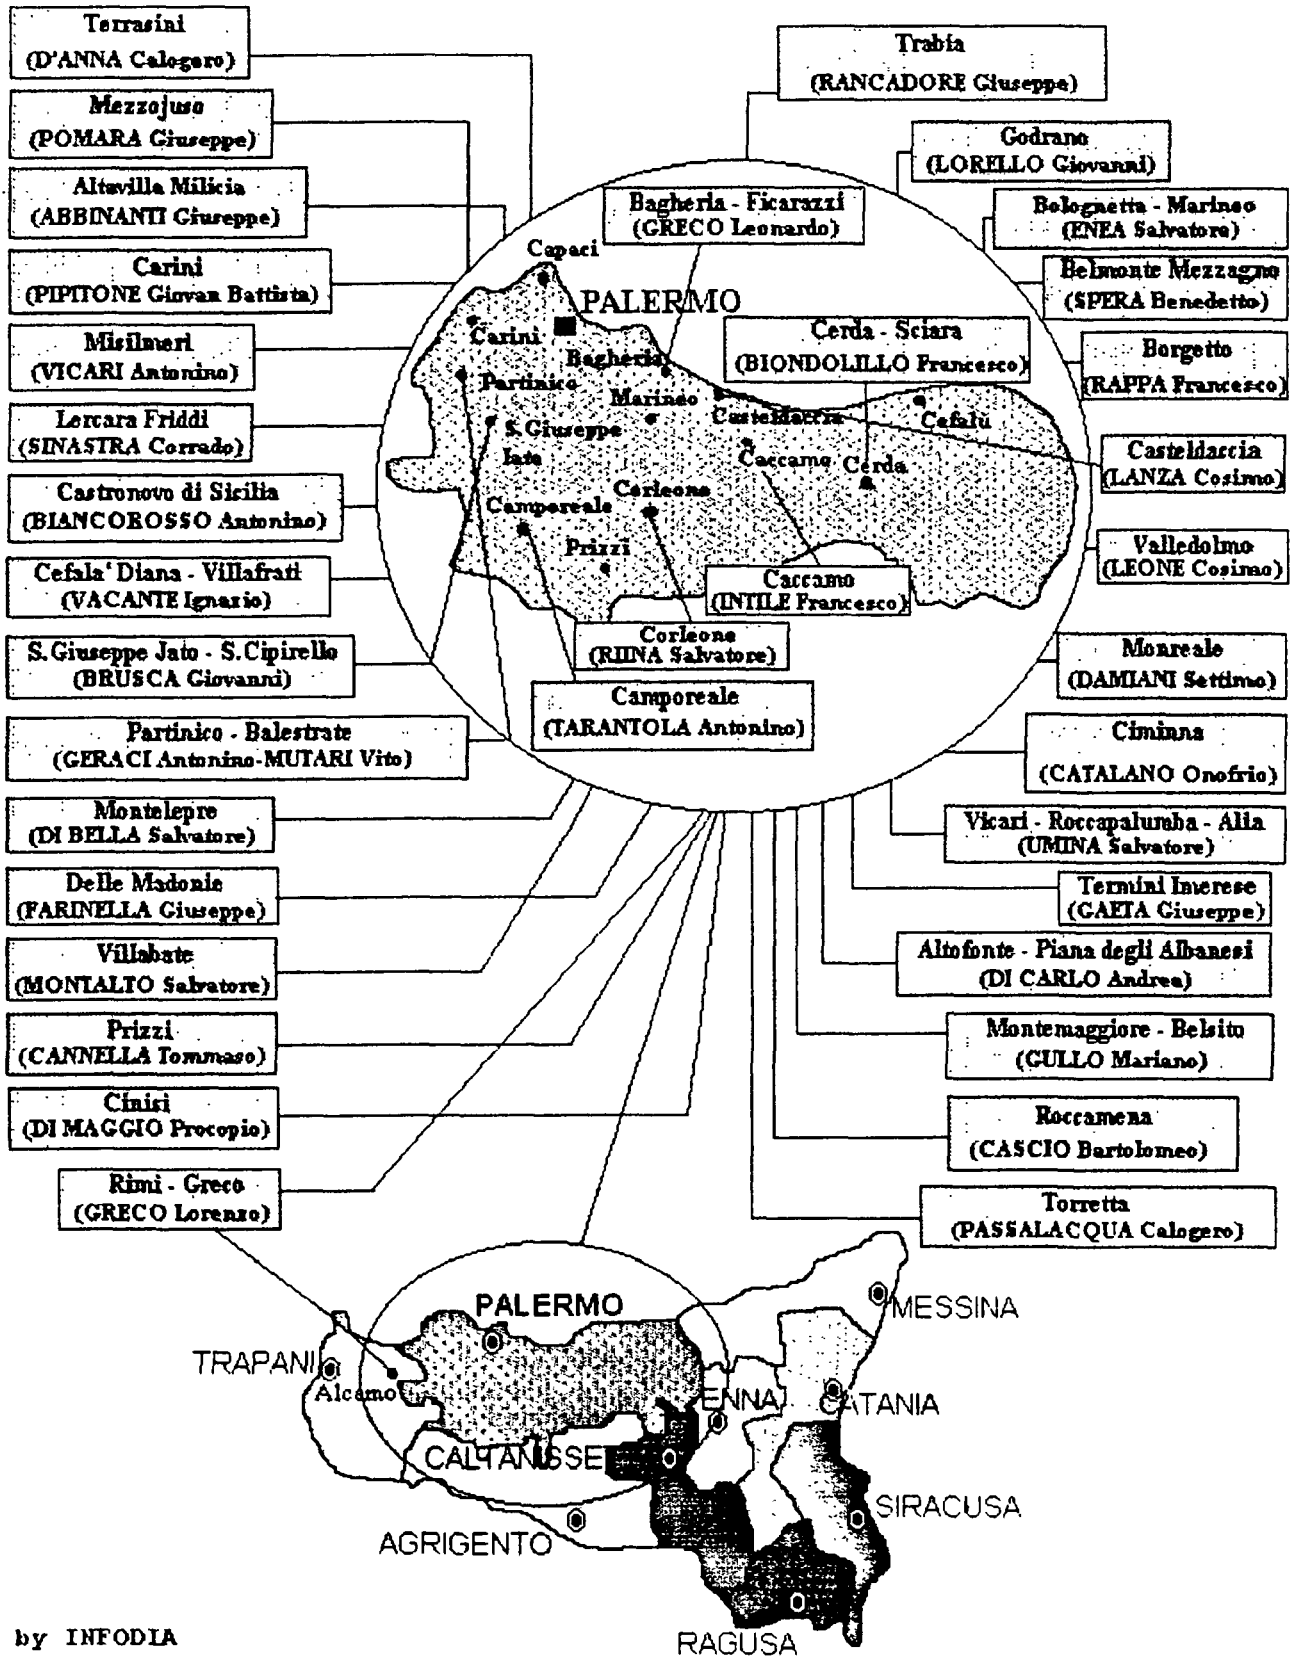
Terrasini
(D'ANNA Calogero)

Mezzojuso
(POMARA Giuseppe)

Altavilla Milicia
(ABBINANTI Giuseppe)

Carini
(PIPITONE Giovan Battista)

Misilmeri
(VICARI Antonino)

Lercara Friddi
(SINASTRA Corrado)

Castronovo di Sicilia
(BIANCOROSSO Antonino)

Cefala' Diana - Villafrati
(VACANTE Ignazio)

S.Giuseppe Jato - S.Cipirello
(BRUSCA Giovanni)

Partinico - Balestrate
(GERACI Antonino-MUTARI Vito)

Montelepre
(DI BELLA Salvatore)

Delle Madonie
(FARINELLA Giuseppe)

Villabate
(MONTALTO Salvatore)

Prizzi
(CANNELLA Tommaso)

Cinisi
(DI MAGGIO Procopio)

Rimi - Greco
(GRECO Lorenzo)

Trabia
(RANCADORE Giuseppe)

Godrano
(LORELLO Giovanni)

Bolognetta - Marineo
(ENEA Salvatore)

Belmonte Mezzagno
(SPERA Benedetto)

Borgetto
(RAPPA Francesco)

Casteldaccia
(LANZA Cosimo)

Valledolmo
(LEONE Cosimo)

Monreale
(DAMIANI Settimo)

Ciminna
(CATALANO Onofrio)

Vicari - Roccapalumba - Alia
(UMINA Salvatore)

Termini Imerese
(GAETA Giuseppe)

Altofonte - Piana degli Albanesi
(DI CARLO Andrea)

Montemaggiore - Belsito
(GULLO Mariano)

Roccamena
(CASCIO Bartolomeo)

Torretta
(PASSALACQUA Calogero)

Bagheria - Ficarazzi
(GRECO Leonardo)

Cerda - Sciara
(BIONDOLILLO Francesco)

Caccamo
(INTILE Francesco)

Corleone
(RIINA Salvatore)

Camporeale
(TARANTOLA Antonino)

Capaci
PALERMO
Carini
Bagheria
Partinico
Marineo
Casteldaccia
Cefalù
S.Giuseppe Jato
Caccamo
Cerda
Corleone
Camporeale
Prizzi

PALERMO
MESSINA
TRAPANI
Alcamo
ENNA
CATANIA
CALTANISSETTA
SIRACUSA
AGRIGENTO
RAGUSA

by INFODIA